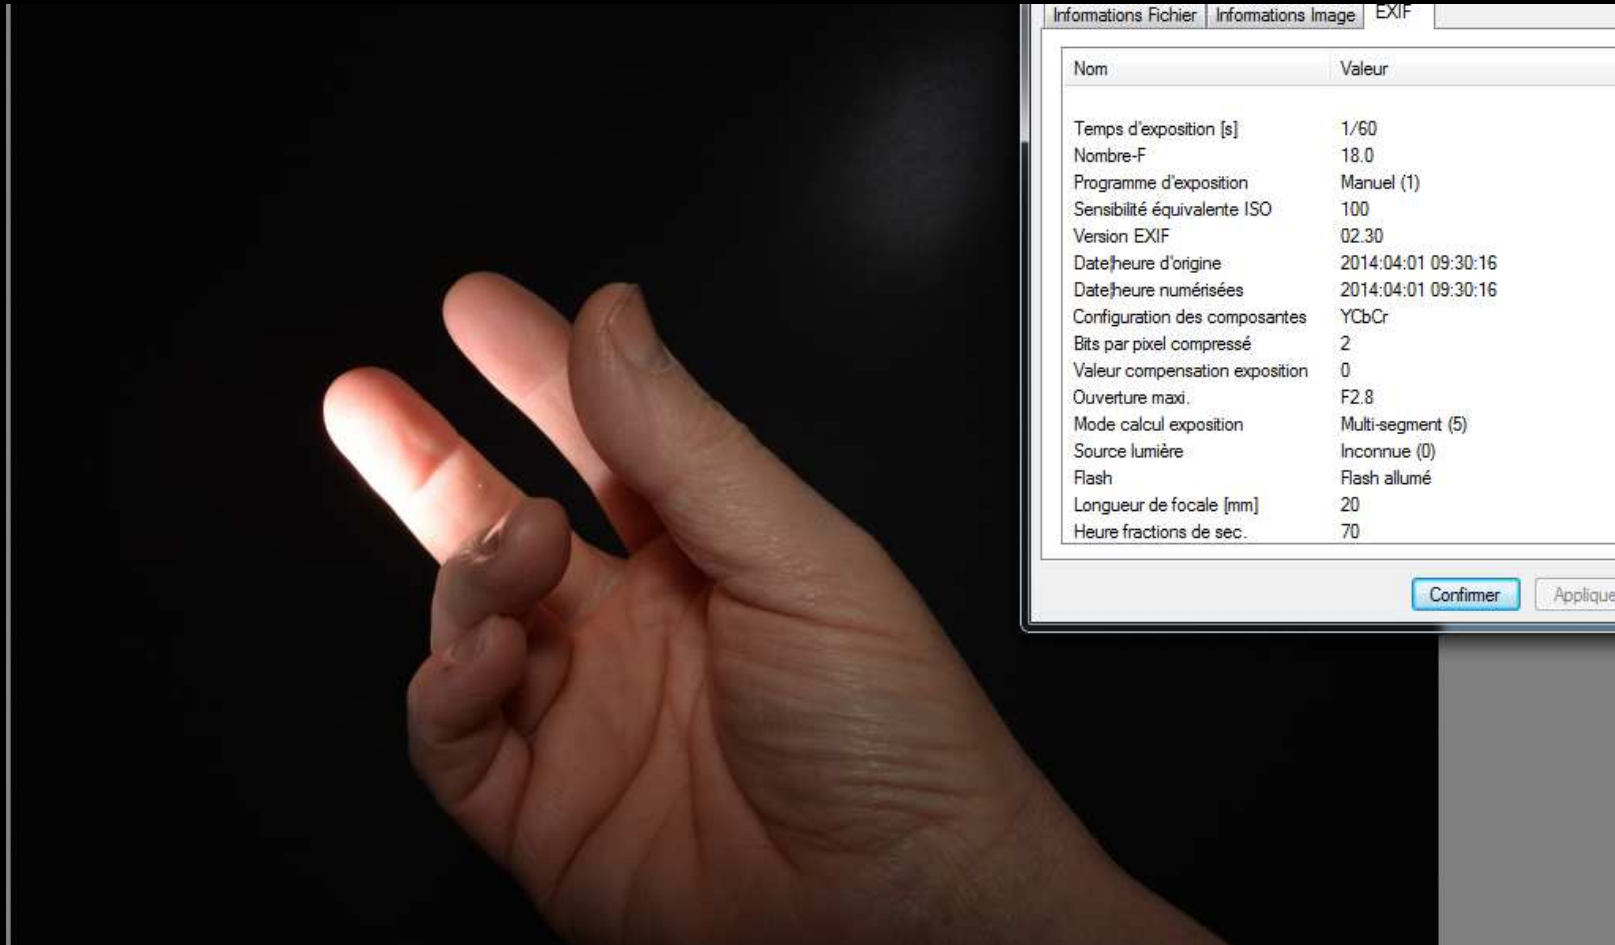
Informations Fichier | Informations Image | EXIF

| Nom | Valeur |
|---|---|
| Temps d'exposition [s] | 1/60 |
| Nombre-F | 18.0 |
| Programme d'exposition | Manuel (1) |
| Sensibilité équivalente ISO | 100 |
| Version EXIF | 02.30 |
| Date/heure d'origine | 2014:04:01 09:30:16 |
| Date/heure numérisées | 2014:04:01 09:30:16 |
| Configuration des composantes | YCbCr |
| Bits par pixel compressé | 2 |
| Valeur compensation exposition | 0 |
| Ouverture maxi. | F2.8 |
| Mode calcul exposition | Multi-segment (5) |
| Source lumière | Inconnue (0) |
| Flash | Flash allumé |
| Longueur de focale [mm] | 20 |
| Heure fractions de sec. | 70 |

Confirmer | Applique